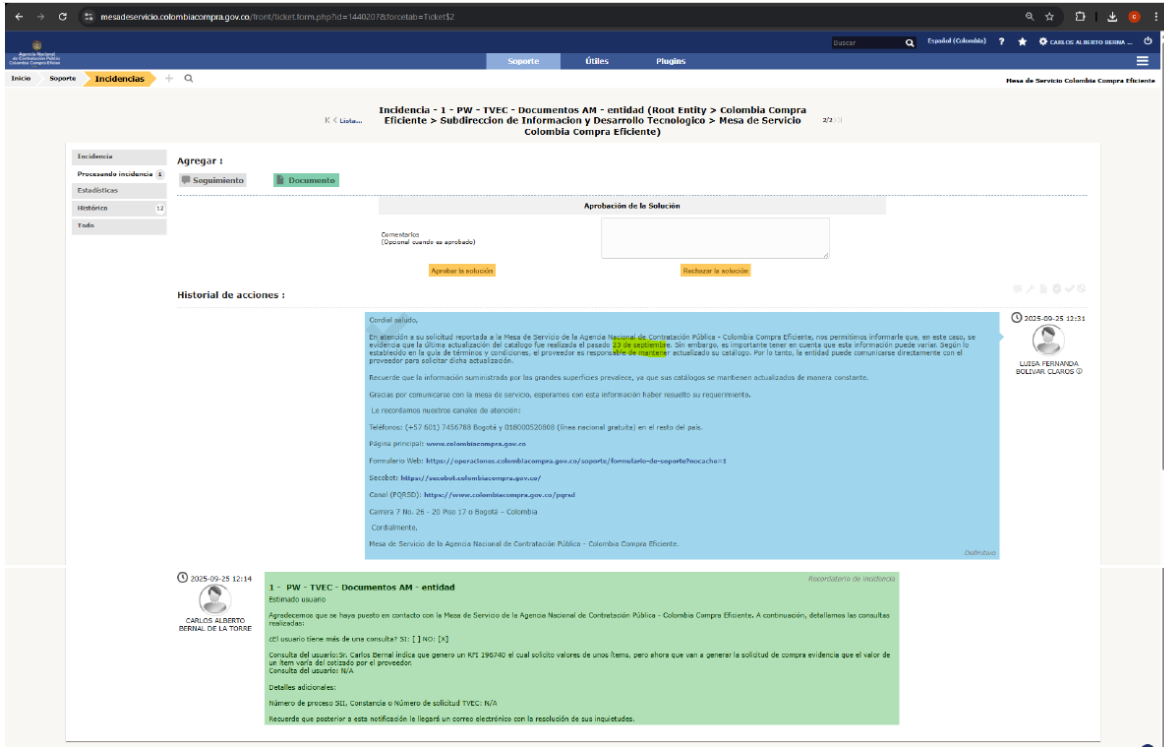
mesadeservicio.colombiacompra.gov.co/front/ticket.form.php?id=144020?&forcetab=Ticket$2

Agencia Nacional de Contratación Pública Colombia Compra Eficiente

Buscar Español (Colombia) ? CARLOS ALBERTO BERNA...

Soporte Útiles Plugins

Inicio Soporte Incidencias + 

Mesa de Servicio Colombia Compra Eficiente

K < Lista... Incidencia - 1 - PW - TVEC - Documentos AM - entidad (Root Entity > Colombia Compra Eficiente > Subdireccion de Informacion y Desarrollo Tecnologico > Mesa de Servicio Colombia Compra Eficiente) 2/2

Incidencia
Procesando incidencia 1
Estadísticas
Histórico 12
Todo

Agregar :
Seguimiento
Documento

Aprobación de la Solución
Comentarios
(Opcional cuando es aprobado)
Aprobar la solución
Rechazar la solución

Historial de acciones :

2025-09-25 12:31
LUISA FERNANDA BOLIVAR CLAROS

Cordial saludo,

En atención a su solicitud reportada a la Mesa de Servicio de la Agencia Nacional de Contratación Pública - Colombia Compra Eficiente, nos permitimos informarle que, en este caso, se evidencia que la última actualización del catalogo fue realizada el pasado 23 de septiembre. Sin embargo, es importante tener en cuenta que esta información puede variar. Según lo establecido en la guía de términos y condiciones, el proveedor es responsable de mantener actualizado su catálogo. Por lo tanto, la entidad puede comunicarse directamente con el proveedor para solicitar dicha actualización.

Recuerde que la información suministrada por los grandes superficies prevalece, ya que sus catálogos se mantienen actualizados de manera constante.

Gracias por comunicarse con la mesa de servicio, esperamos con esta información haber resuelto su requerimiento.

Le recordamos nuestros canales de atención:

Teléfonos: (+57 601) 7456788 Bogotá y 018000520808 (línea nacional gratuita) en el resto del país.

Página principal: www.colombiacompra.gov.co

Formulario Web: https://operaciones.colombiacompra.gov.co/soporte/formulario-de-soporte?nocache=1

Secobot: https://secobot.colombiacompra.gov.co/

Canal (PQRSD): https://www.colombiacompra.gov.co/pqrsd

Carrera 7 No. 26 - 20 Piso 17 o Bogotá – Colombia

Cordialmente,

Mesa de Servicio de la Agencia Nacional de Contratación Pública - Colombia Compra Eficiente.

Definitivo

2025-09-25 12:14
CARLOS ALBERTO BERNAL DE LA TORRE

Recordatorio de incidencia

1 - PW - TVEC - Documentos AM - entidad
Estimado usuario

Agradecemos que se haya puesto en contacto con la Mesa de Servicio de la Agencia Nacional de Contratación Pública - Colombia Compra Eficiente. A continuación, detallamos las consultas realizadas:

¿El usuario tiene más de una consulta? SI: [ ] NO: [X]

Consulta del usuario:Sr. Carlos Bernal indica que genero un R/I 196740 el cual solicito valores de unos items, pero ahora que van a generar la solicitud de compra evidencia que el valor de un item varia del cotizado por el proveedor
Consulta del usuario: N/A

Detalles adicionales:

Número de proceso SII, Constancia o Número de solicitud TVEC: N/A

Recuerde que posterior a esta notificación le llegará un correo electrónico con la resolución de sus inquietudes.